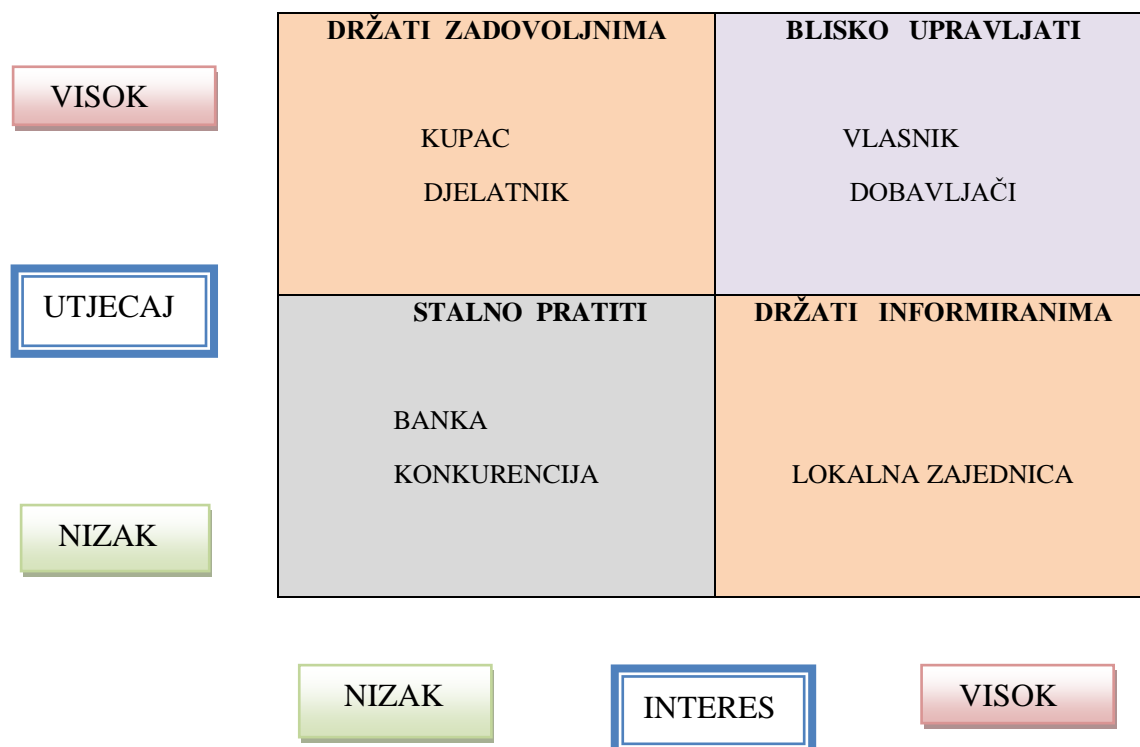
VISOK

UTJECAJ

NIZAK

| DRŽATI ZADOVOLJNIMA<br><br>KUPAC<br>DJELATNIK | BLISKO UPRAVLJATI<br><br>VLASNIK<br>DOBAVLJAČI |
|---|---|
| STALNO PRATITI<br><br>BANKA<br>KONKURENCIJA | DRŽATI INFORMIRANIMA<br><br>LOKALNA ZAJEDNICA |

NIZAK

INTERES

VISOK